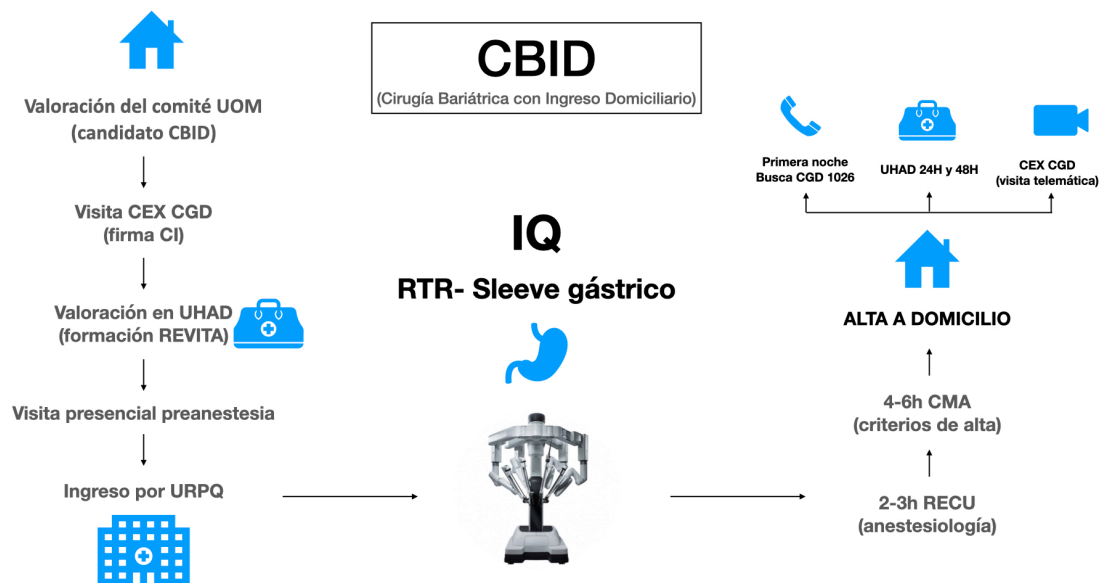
CBID
(Cirugía Bariátrica con Ingreso Domiciliario)

Valoración del comité UOM
(candidato CBID)

Visita CEX CGD
(firma CI)

Valoración en UHAD
(formación REVITA)

Visita presencial preanestesia

Ingreso por URPQ

IQ

RTR- Sleeve gástrico

Primera noche
Busca CGD 1026

UHAD 24H y 48H

CEX CGD
(visita telemática)

ALTA A DOMICILIO

4-6h CMA
(criterios de alta)

2-3h RECU
(anestesiología)